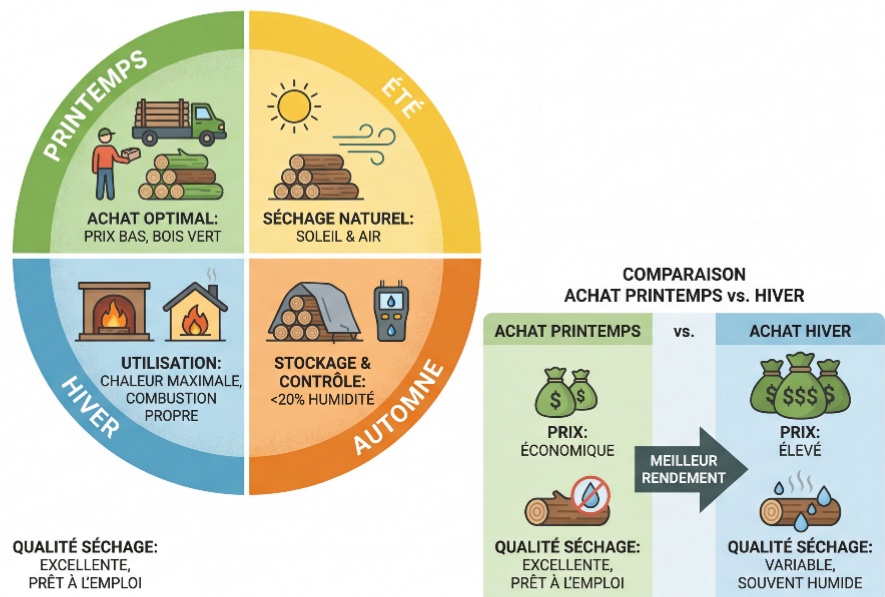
PRINTEMPS

ACHAT OPTIMAL:
PRIX BAS, BOIS VERT

ÉTÉ

SÉCHAGE NATUREL:
SOLEIL & AIR

HIVER

UTILISATION:
CHALEUR MAXIMALE,
COMBUSTION
PROPRE

AUTOMNE

STOCKAGE &
CONTRÔLE:
<20% HUMIDITÉ

QUALITÉ SÉCHAGE:
EXCELLENTE,
PRÊT À L'EMPLOI

COMPARAISON
ACHAT PRINTEMPS vs. HIVER

| ACHAT PRINTEMPS | vs. | ACHAT HIVER |
|---|---|---|
| PRIX: ÉCONOMIQUE | MEILLEUR RENDEMENT | PRIX: ÉLEVÉ |
| QUALITÉ SÉCHAGE: EXCELLENTE, PRÊT À L'EMPLOI | | QUALITÉ SÉCHAGE: VARIABLE, SOUVENT HUMIDE |